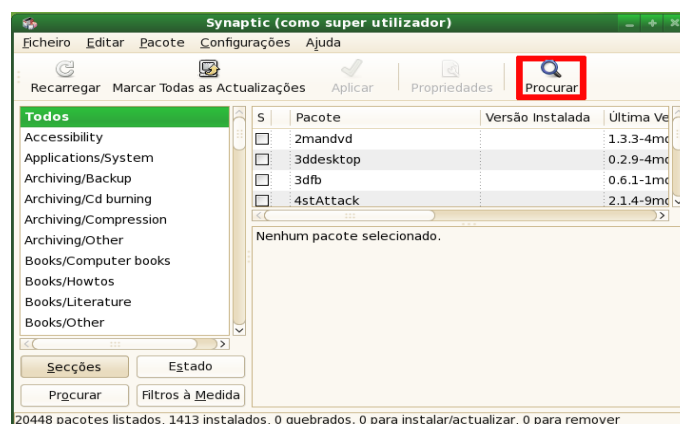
Synaptic (como super utilizador)

Ficheiro Editar Pacote Configurações Ajuda

Recarregar Marcar Todas as Actualizações Aplicar Propriedades Procurar

Todos
Accessibility
Applications/System
Archiving/Backup
Archiving/Cd burning
Archiving/Compression
Archiving/Other
Books/Computer books
Books/Howtos
Books/Literature
Books/Other

| S | Pacote | Versão Instalada | Última Ve |
|---|---|---|---|
| | 2mandvd | | 1.3.3-4mc |
| | 3ddesktop | | 0.2.9-4mc |
| | 3dfb | | 0.6.1-1mc |
| | 4stAttack | | 2.1.4-9mc |

Nenhum pacote selecionado.

Secções Estado

Procurar Filtros à Medida

20448 pacotes listados, 1413 instalados, 0 quebrados. 0 para instalar/actualizar, 0 para remover